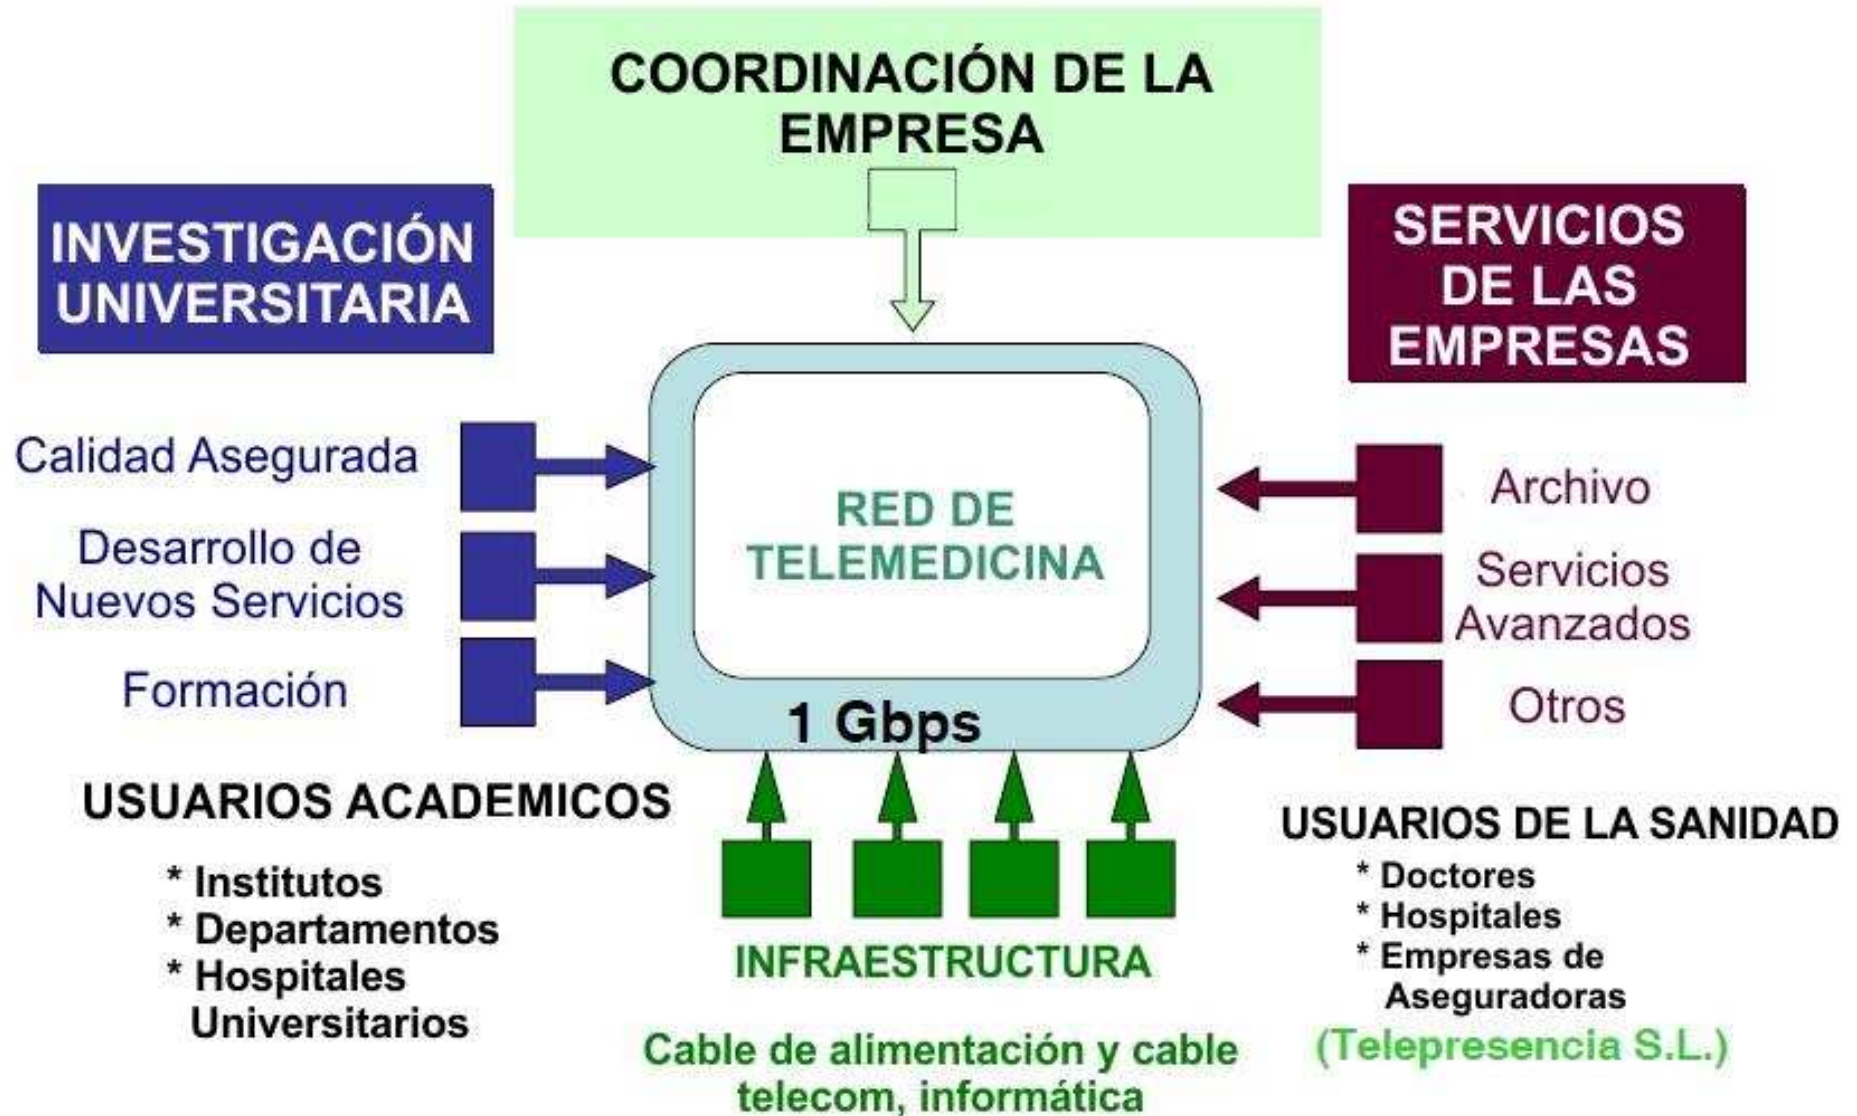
COORDINACIÓN DE LA EMPRESA

INVESTIGACIÓN UNIVERSITARIA

SERVICIOS DE LAS EMPRESAS

Calidad Asegurada

Desarrollo de Nuevos Servicios

Formación

RED DE TELEMEDICINA

1 Gbps

Archivo

Servicios Avanzados

Otros

USUARIOS ACADEMICOS

* Institutos
* Departamentos
* Hospitales Universitarios

INFRAESTRUCTURA

Cable de alimentación y cable telecom, informática

USUARIOS DE LA SANIDAD

* Doctores
* Hospitales
* Empresas de Aseguradoras

(Telepresencia S.L.)